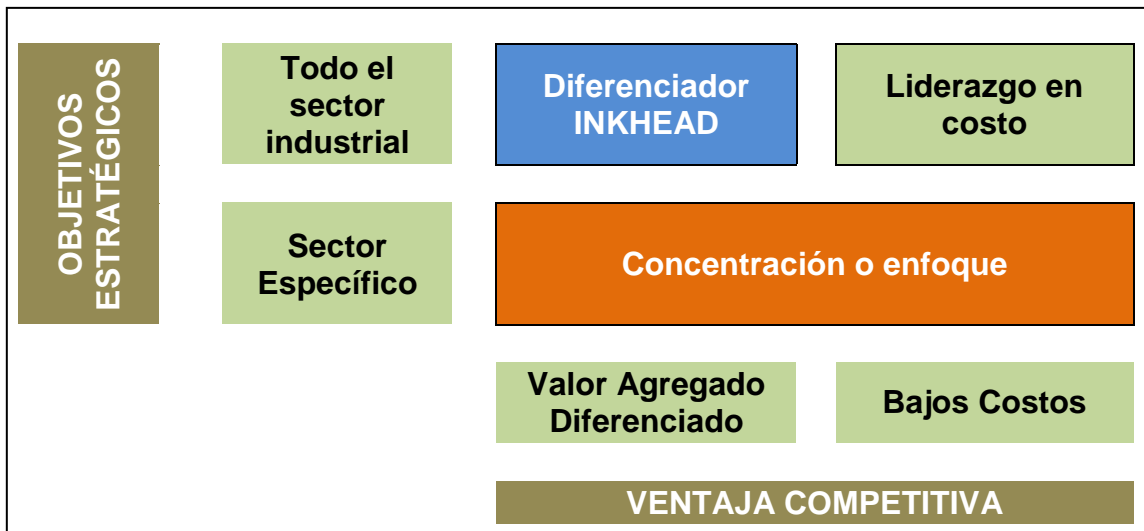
OBJETIVOS ESTRATÉGICOS

Todo el sector industrial

Diferenciador INKHEAD

Liderazgo en costo

Sector Específico

Concentración o enfoque

Valor Agregado Diferenciado

Bajos Costos

VENTAJA COMPETITIVA